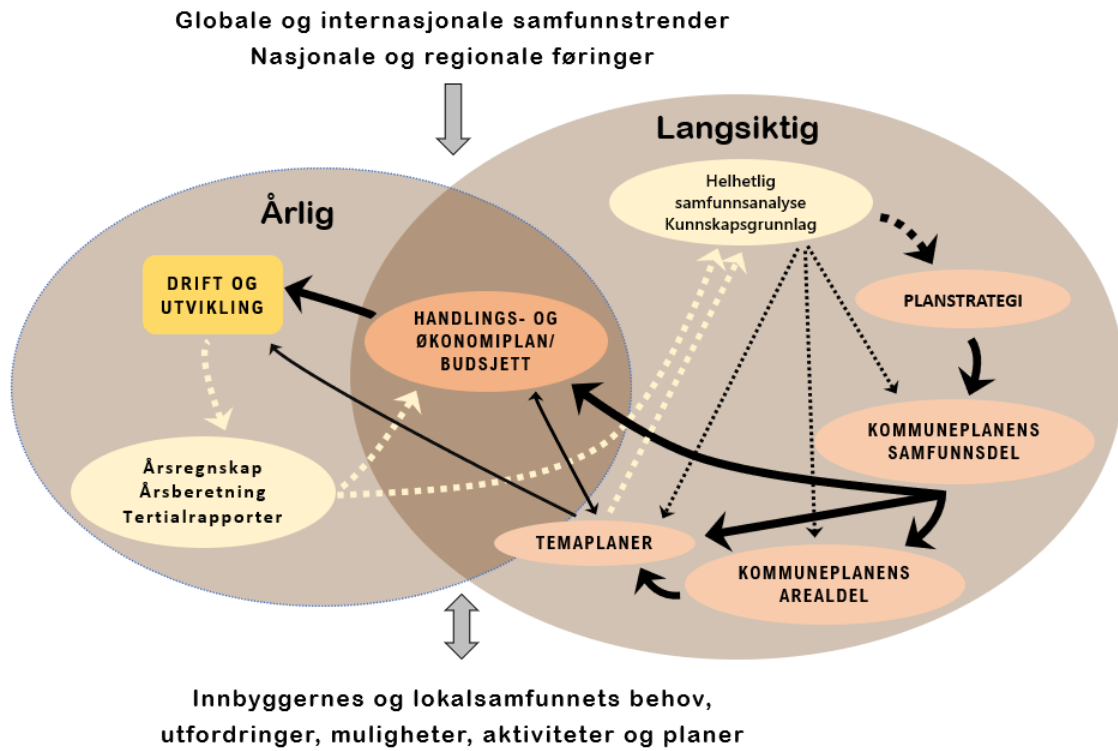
Globale og internasjonale samfunnstrender
Nasjonale og regionale føringer

Langsiktig

Årlig

Helhetlig samfunnsanalyse Kunnskapsgrunnlag

DRIFT OG UTVIKLING

HANDLINGS- OG ØKONOMIPLAN/ BUDSJETT

PLANSTRATEGI

KOMMUNEPLANENS SAMFUNNSDEL

Årsregnskap Årsberetning Tertialrapporter

TEMAPLANER

KOMMUNEPLANENS AREALDEL

Innbyggernes og lokalsamfunnets behov, utfordringer, muligheter, aktiviteter og planer